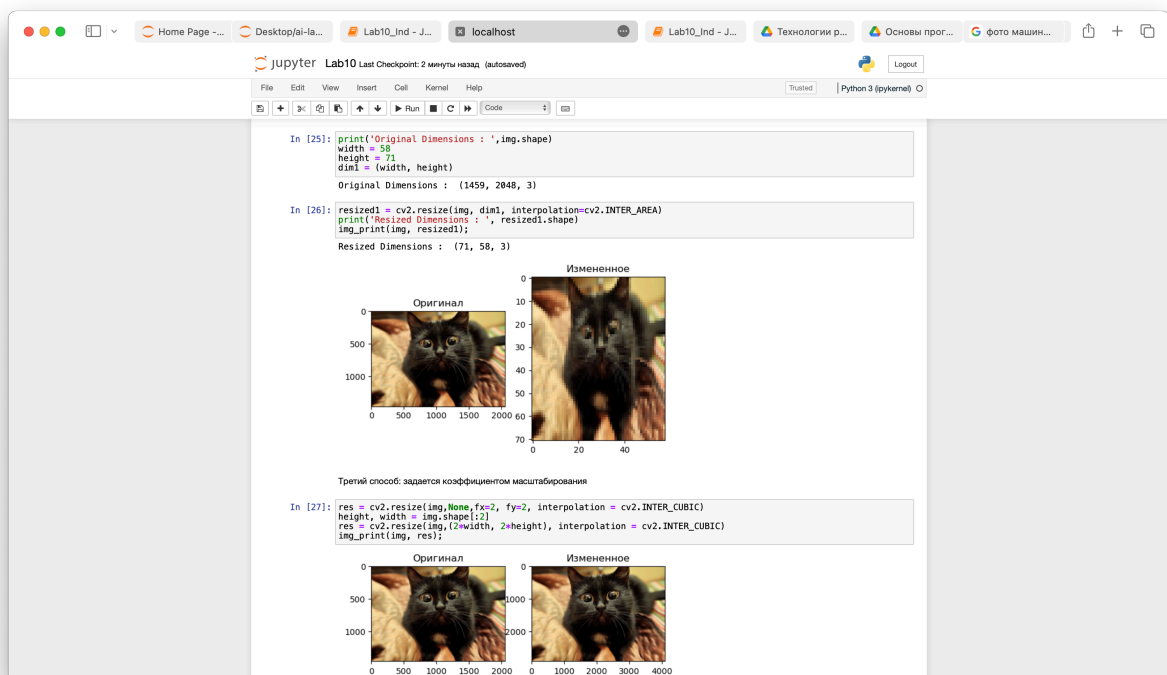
Home Page -... Desktop/ai-la... Lab10_Ind - J... localhost Lab10_Ind - J... Технологии р... Основы прог... фото машин...

jupyter Lab10 Last Checkpoint: 2 минуты назад (autosaved)

Logout

File Edit View Insert Cell Kernel Help

Trusted | Python 3 (ipykernel)

Run Code

In [25]: print('Original Dimensions : ',img.shape)
width = 58
height = 71
dim1 = (width, height)

Original Dimensions : (1459, 2048, 3)

In [26]: resized1 = cv2.resize(img, dim1, interpolation=cv2.INTER_AREA)
print('Resized Dimensions : ', resized1.shape)
img_print(img, resized1);

Resized Dimensions : (71, 58, 3)

Оригинал

0
500
1000
0 500 1000 1500 2000

Измененное

0
10
20
30
40
50
60
70
0 20 40

Третий способ: задается коэффициентом масштабирования

In [27]: res = cv2.resize(img,None,fx=2, fy=2, interpolation = cv2.INTER_CUBIC)
height, width = img.shape[:2]
res = cv2.resize(img,(2*width, 2*height), interpolation = cv2.INTER_CUBIC)
img_print(img, res);

Оригинал

0
500
1000
0 500 1000 1500 2000

Измененное

0
1000
2000
0 1000 2000 3000 4000